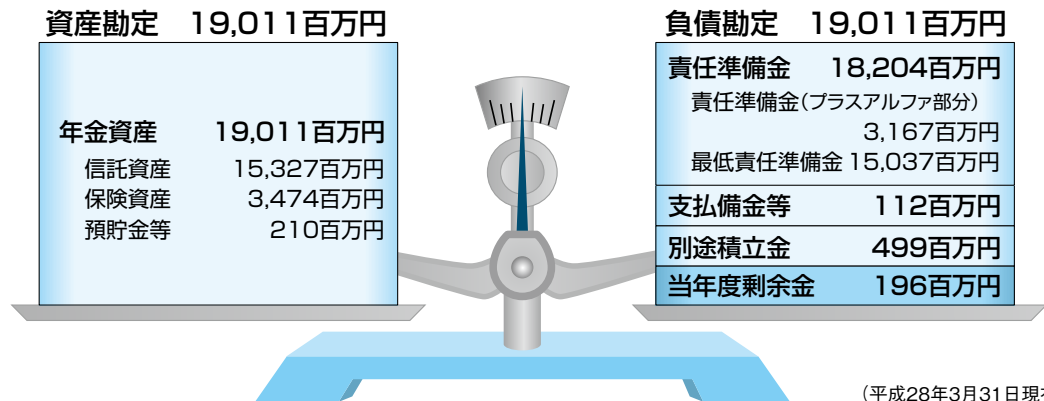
資産勘定　19,011百万円

年金資産　19,011百万円
信託資産　15,327百万円
保険資産　3,474百万円
預貯金等　210百万円

負債勘定　19,011百万円

責任準備金　18,204百万円
責任準備金（プラスアルファ部分）
3,167百万円
最低責任準備金 15,037百万円

支払備金等　112百万円

別途積立金　499百万円

当年度剰余金　196百万円

（平成28年3月31日現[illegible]